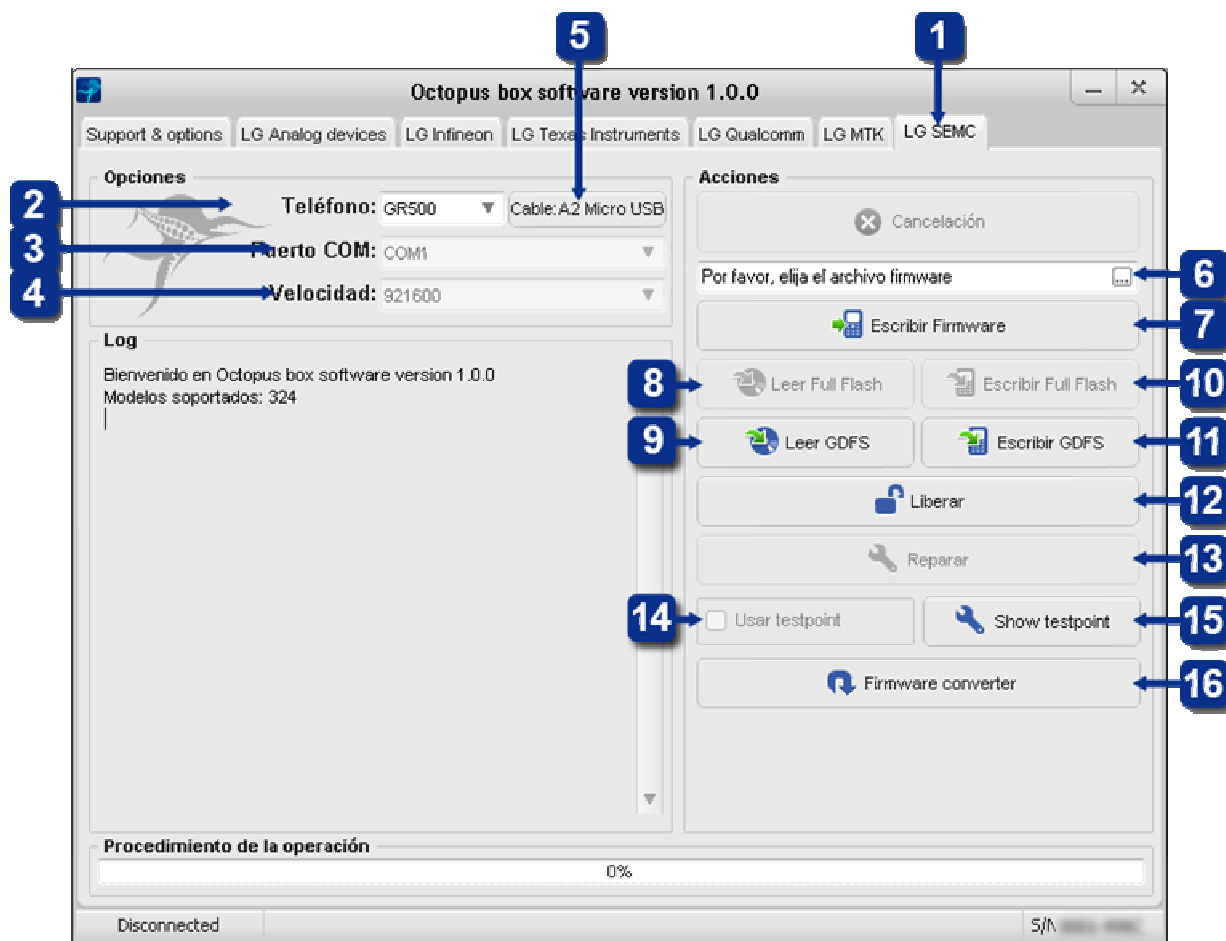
5
1
Octopus box software version 1.0.0
Support & options | LG Analog devices | LG Infineon | LG Texas Instruments | LG Qualcomm | LG MTK | LG SEMC

Opciones
2
Teléfono: GR500
Cable: A2 Micro USB
3
Puerto COM: COM1
4
Velocidad: 921600

Log
Bienvenido en Octopus box software version 1.0.0
Modelos soportados: 324

Acciones
Cancelación
Por favor, elija el archivo firmware
6
Escribir Firmware
7
8
Leer Full Flash
Escribir Full Flash
10
9
Leer GDFS
Escribir GDFS
11
Liberar
12
Reparar
13
14
Usar testpoint
Show testpoint
15
Firmware converter
16

Procedimiento de la operación
0%

Disconnected
S/N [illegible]